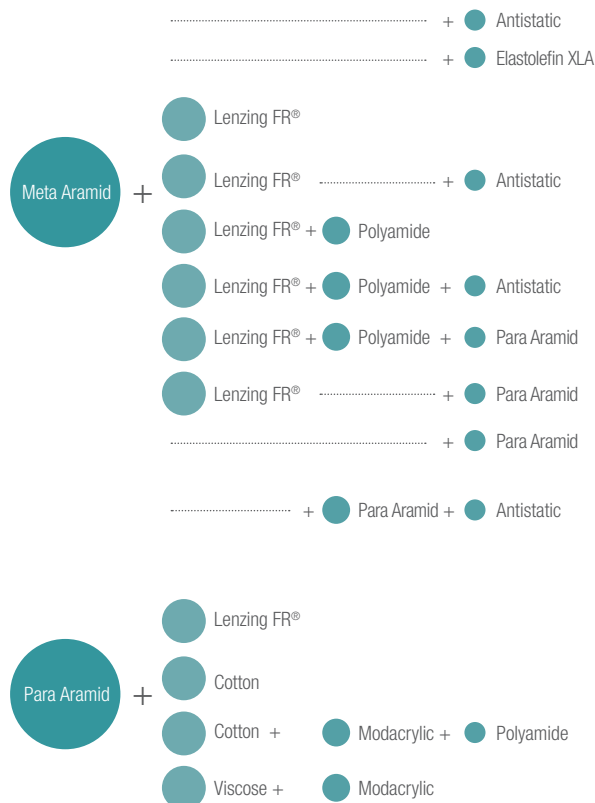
+ Antistatic
+ Elastolefin XLA

Meta Aramid +

Lenzing FR®
Lenzing FR® + Antistatic
Lenzing FR® + Polyamide
Lenzing FR® + Polyamide + Antistatic
Lenzing FR® + Polyamide + Para Aramid
Lenzing FR® + Para Aramid
+ Para Aramid
+ Para Aramid + Antistatic

Para Aramid +

Lenzing FR®
Cotton
Cotton + Modacrylic + Polyamide
Viscose + Modacrylic